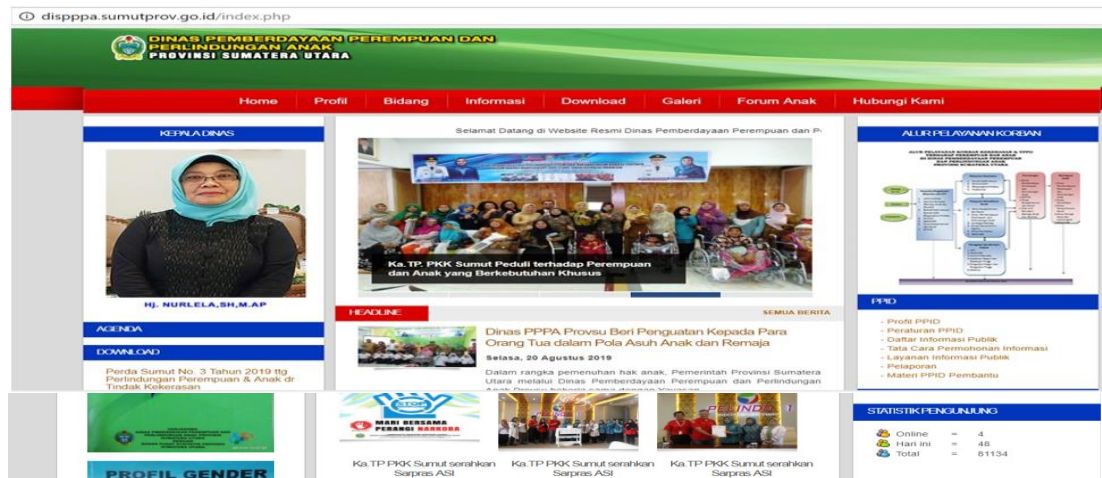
disppa.sumutprov.go.id/index.php

DINAS PEMBERDAYAAN PEREMPUAN DAN PERLINDUNGAN ANAK
PROVINSI SUMATERA UTARA

Home | Profil | Bidang | Informasi | Download | Galeri | Forum Anak | Hubungi Kami

KEPALA DINAS

Hj. NURLELA,SH,M.AP

AGENDA

DOWNLOAD

Perda Sumut No. 3 Tahun 2019 ttg Perlindungan Perempuan & Anak dr Tindak Kekerasan

Selamat Datang di Website Resmi Dinas Pemberdayaan Perempuan dan P

Ka.TP. PKK Sumut Peduli terhadap Perempuan dan Anak yang Berkebutuhan Khusus

HEADLINE

SEMUA BERITA

Dinas PPPA Provsu Beri Penguatan Kepada Para Orang Tua dalam Pola Asuh Anak dan Remaja

Selasa, 20 Agustus 2019

Dalam rangka pemenuhan hak anak, Pemerintah Provinsi Sumatera Utara melalui Dinas Pemberdayaan Perempuan dan Perlindungan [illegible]

ALUR PELAYANAN KORBAN

PPID

- Profil PPID
- Peraturan PPID
- Daftar Informasi Publik
- Tata Cara Permohonan Informasi
- Layanan Informasi Publik
- Pelaporan
- Materi PPID Pembantu

PROFIL GENDER

MARI BERSAMA PERANGI NARKOBA

Ka.TP PKK Sumut serahkan Sarpras ASI

Ka.TP PKK Sumut serahkan Sarpras ASI

Ka.TP PKK Sumut serahkan Sarpras ASI

STATISTIK PENGUNJUNG

Online = 4
Hari ini = 48
Total = 81134